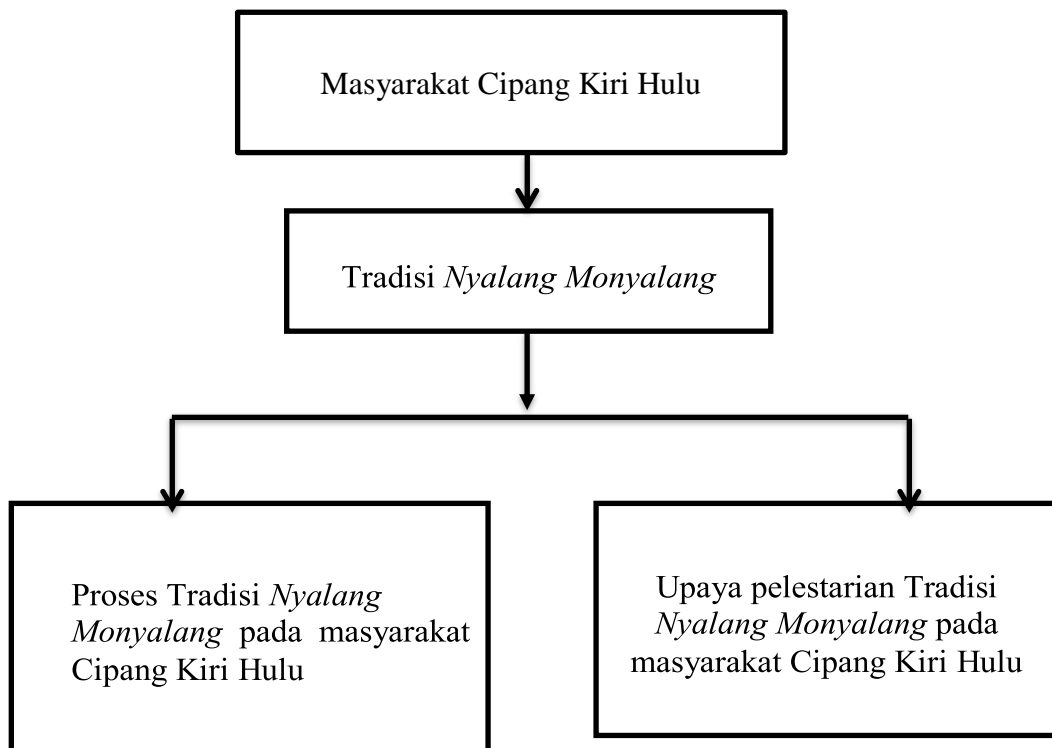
Masyarakat Cipang Kiri Hulu

Tradisi *Nyalang Monyalang*

Proses Tradisi *Nyalang Monyalang* pada masyarakat Cipang Kiri Hulu

Upaya pelestarian Tradisi *Nyalang Monyalang* pada masyarakat Cipang Kiri Hulu